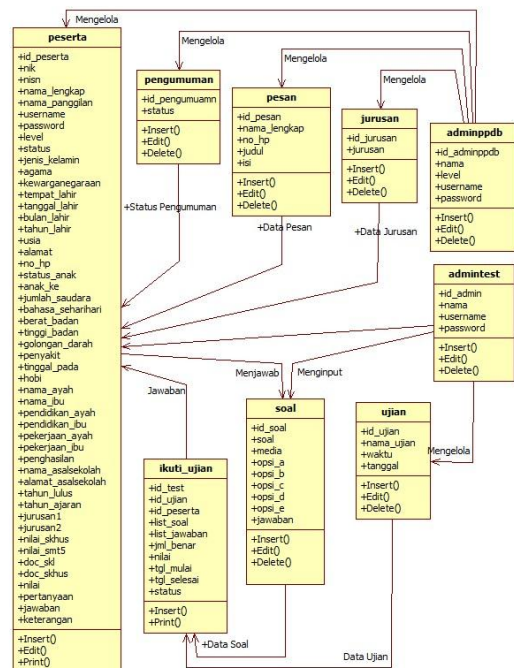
Mengelola

peserta
+id_peserta
+nik
+nisn
+nama_lengkap
+nama_panggilan
+username
+password
+level
+status
+jenis_kelamin
+agama
+kewarganegaraan
+tempat_lahir
+tanggal_lahir
+bulan_lahir
+tahun_lahir
+usia
+alamat
+no_hp
+status_anak
+anak_ke
+jumlah_saudara
+bahasa_seharihari
+berat_badan
+tinggi_badan
+golongan_darah
+penyakit
+tinggal_pada
+hobi
+nama_ayah
+nama_ibu
+pendidikan_ayah
+pendidikan_ibu
+pekerjaan_ayah
+pekerjaan_ibu
+penghasilan
+nama_asalsekolah
+alamat_asalsekolah
+tahun_lulus
+tahun_ajaran
+jurusan1
+jurusan2
+nilai_skhus
+nilai_smt5
+doc_skl
+doc_skhus
+nilai
+pertanyaan
+jawaban
+keterangan
+Insert()
+Edit()
+Print()

Mengelola

pengumuman
+id_pengumuamn
+status
+Insert()
+Edit()
+Delete()

Mengelola

pesan
+id_pesan
+nama_lengkap
+no_hp
+judul
+isi
+Insert()
+Edit()
+Delete()

Mengelola

jurusan
+id_jurusan
+jurusan
+Insert()
+Edit()
+Delete()

adminppdb
+id_adminppdb
+nama
+level
+username
+password
+Insert()
+Edit()
+Delete()

+Status Pengumuman

+Data Pesan

+Data Jurusan

admintest
+id_admin
+nama
+username
+password
+Insert()
+Edit()
+Delete()

Menjawab

Menginput

Jawaban

soal
+id_soal
+soal
+media
+opsi_a
+opsi_b
+opsi_c
+opsi_d
+opsi_e
+jawaban
+Insert()
+Edit()
+Delete()

ujian
+id_ujian
+nama_ujian
+waktu
+tanggal
+Insert()
+Edit()
+Delete()

Mengelola

ikuti_ujian
+id_test
+id_ujian
+id_peserta
+list_soal
+list_jawaban
+jml_benar
+nilai
+tgl_mulai
+tgl_selesai
+status
+Insert()
+Print()

+Data Soal

Data Ujian